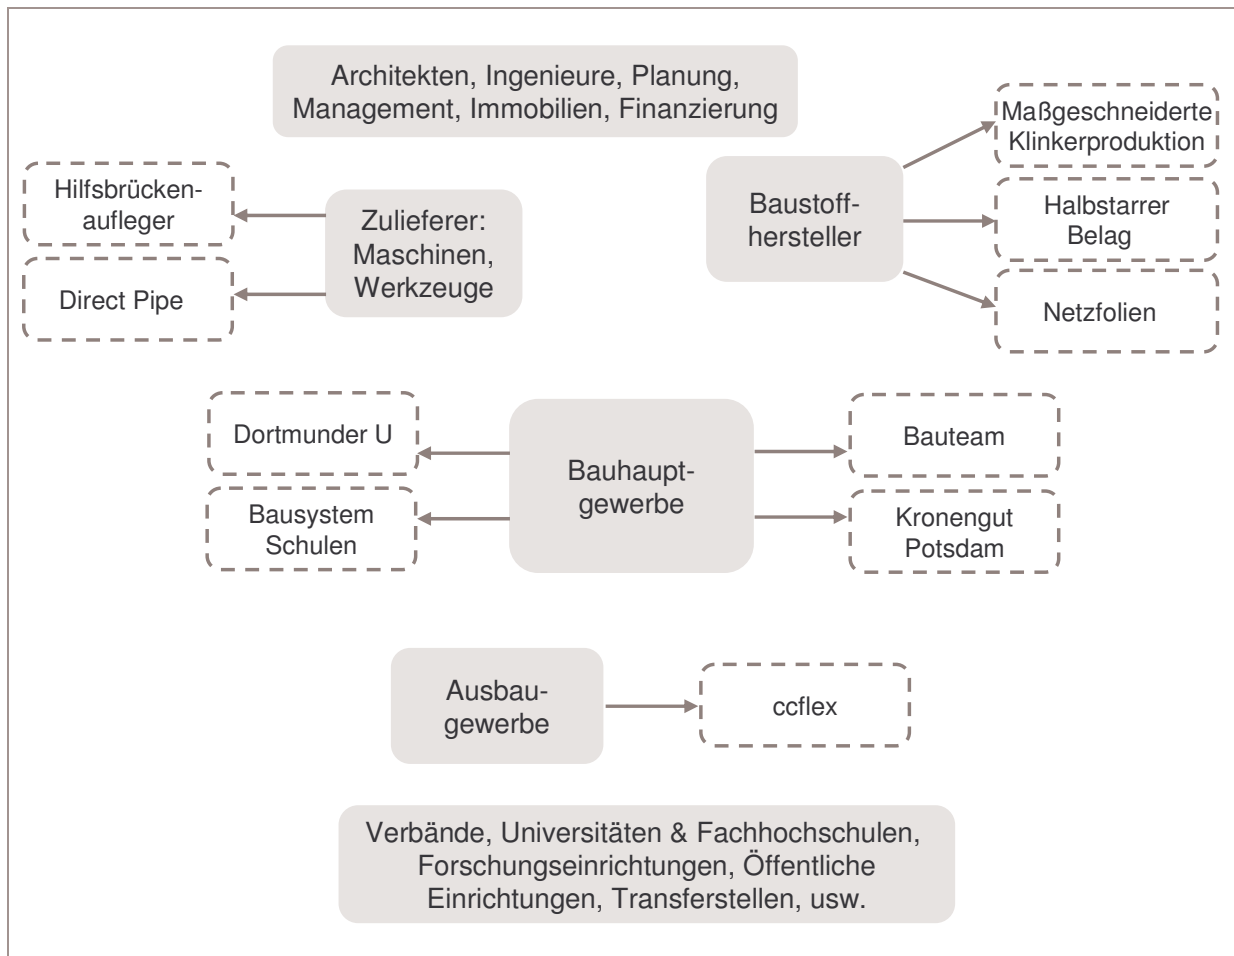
Architekten, Ingenieure, Planung, Management, Immobilien, Finanzierung

Hilfsbrückenaufleger

Direct Pipe

Zulieferer: Maschinen, Werkzeuge

Baustoffhersteller

Maßgeschneiderte Klinkerproduktion

Halbstarrer Belag

Netzfolien

Dortmunder U

Bausystem Schulen

Bauhauptgewerbe

Bauteam

Kronengut Potsdam

Ausbaugewerbe

ccflex

Verbände, Universitäten & Fachhochschulen, Forschungseinrichtungen, Öffentliche Einrichtungen, Transferstellen, usw.